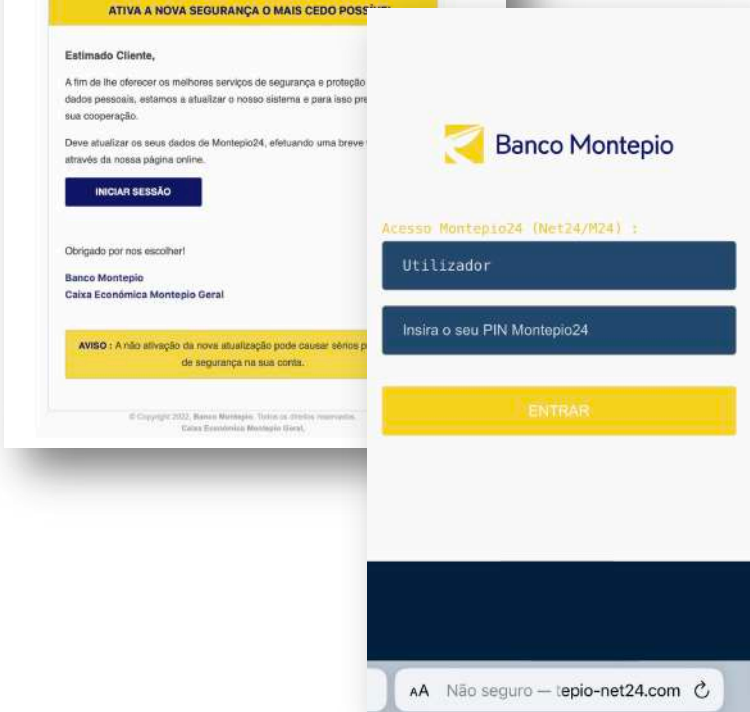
ATIVA A NOVA SEGURANÇA O MAIS CEDO POSS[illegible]

Estimado Cliente,

A fim de lhe oferecer os melhores serviços de segurança e proteção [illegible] dados pessoais, estamos a atualizar o nosso sistema e para isso pre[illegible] sua cooperação.

Deve atualizar os seus dados de Montepio24, efetuando uma breve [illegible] através da nossa página online.

INICIAR SESSÃO

Obrigado por nos escolher!

Banco Montepio
Caixa Económica Montepio Geral

AVISO : A não ativação da nova atualização pode causar sérios p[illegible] de segurança na sua conta.

© Copyright 2022, Banco Montepio. Todos os direitos reservados. Caixa Económica Montepio Geral.

Banco Montepio

Acesso Montepio24 (Net24/M24) :

Utilizador

Insira o seu PIN Montepio24

ENTRAR

AA Não seguro — tepio-net24.com